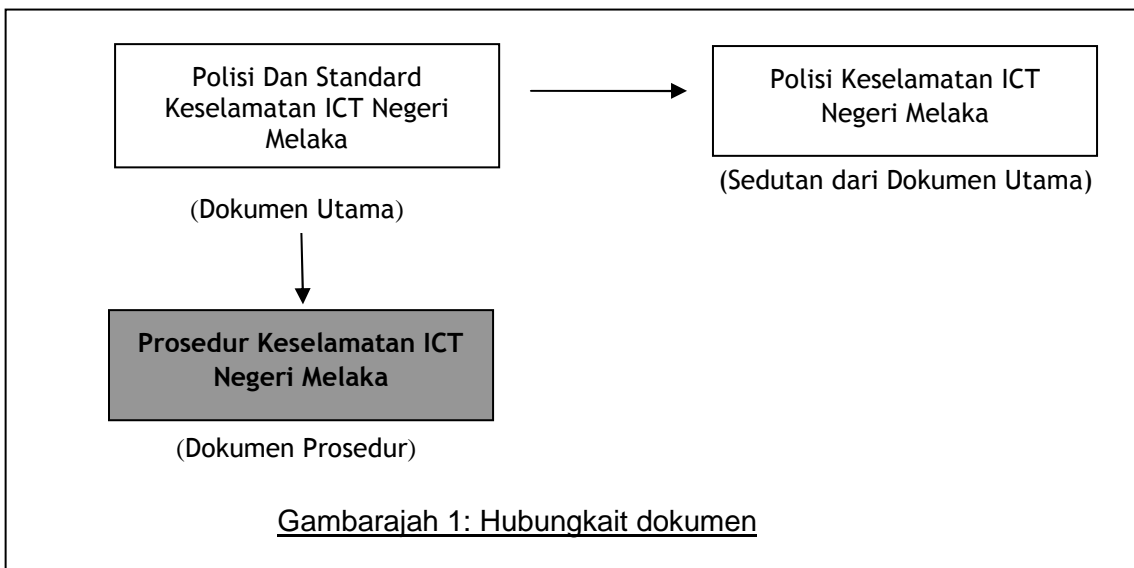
Polisi Dan Standard Keselamatan ICT Negeri Melaka

(Dokumen Utama)

Polisi Keselamatan ICT Negeri Melaka

(Sedutan dari Dokumen Utama)

**Prosedur Keselamatan ICT Negeri Melaka**

(Dokumen Prosedur)

Gambarajah 1: Hubungkait dokumen